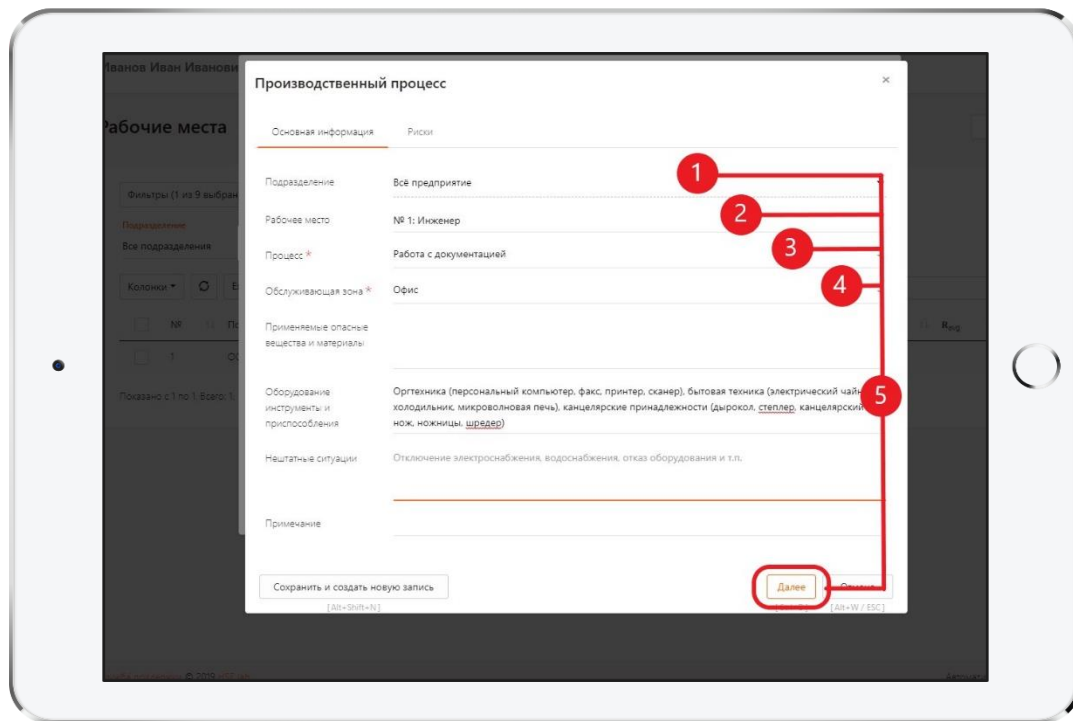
Иванов Иван Иванови

Рабочие места

Фильтры (1 из 9 выбран

Подразделение
Все подразделения

Колонки

№

1

Показано с 1 по 1. Всего: 1.

R

© 2019

Производственный процесс

×

Основная информация

Риски

Подразделение
Всё предприятие

Рабочее место
№ 1: Инженер

Процесс *
Работа с документацией

Обслуживающая зона *
Офис

Применяемые опасные вещества и материалы

Оборудование инструменты и приспособления
Оргтехника (персональный компьютер, факс, принтер, сканер), бытовая техника (электрический чайн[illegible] холодильник, микроволновая печь), канцелярские принадлежности (дырокол, степлер, канцелярский нож, ножницы, шредер)

Нештатные ситуации
Отключение электроснабжения, водоснабжения, отказ оборудования и т.п.

Примечание

1
2
3
4
5

Сохранить и создать новую запись
[Alt+Shift+N]

Далее

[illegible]

[Alt+W / ESC]